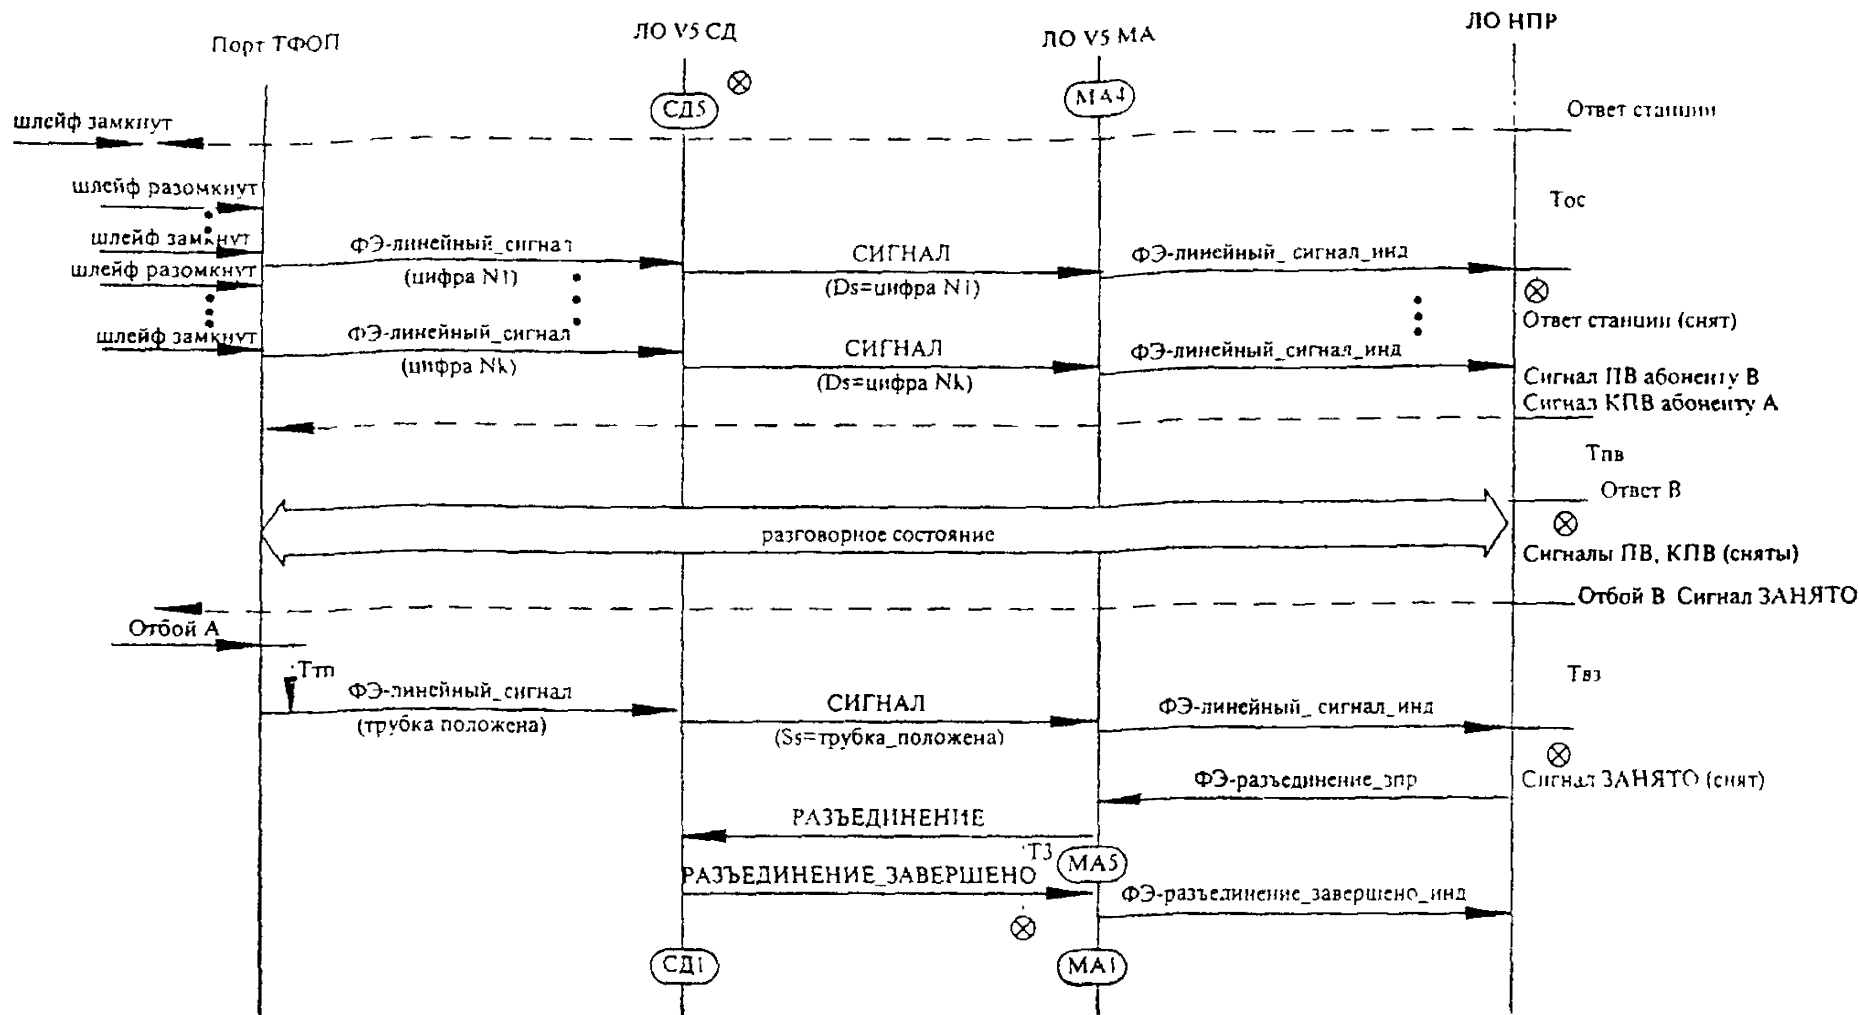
Порт ТФОП

ЛО V5 СД

ЛО V5 МА

ЛО НПР

СД5

МА4

⊗

шлейф замкнут

Ответ станции

шлейф разомкнут

Тос

шлейф замкнут

шлейф разомкнут

ФЭ-линейный_сигнал

(цифра N1)

СИГНАЛ

(Ds=цифра N1)

ФЭ-линейный_ сигнал_инд

⊗

Ответ станции (снят)

шлейф замкнут

ФЭ-линейный_сигнал

(цифра Nk)

СИГНАЛ

(Ds=цифра Nk)

ФЭ-линейный_сигнал_инд

Сигнал ПВ абоненту В

Сигнал КПВ абоненту А

Тпв

Ответ В

разговорное состояние

⊗

Сигналы ПВ, КПВ (сняты)

Отбой В Сигнал ЗАНЯТО

Отбой А

Тmn

Твз

ФЭ-линейный_сигнал

(трубка положена)

СИГНАЛ

(Ss=трубка_положена)

ФЭ-линейный_ сигнал_инд

⊗

Сигнал ЗАНЯТО (снят)

ФЭ-разъединение_зпр

РАЗЪЕДИНЕНИЕ

Т3

МА5

РАЗЪЕДИНЕНИЕ_ЗАВЕРШЕНО

ФЭ-разъединение_завершено_инд

⊗

СД1

МА1